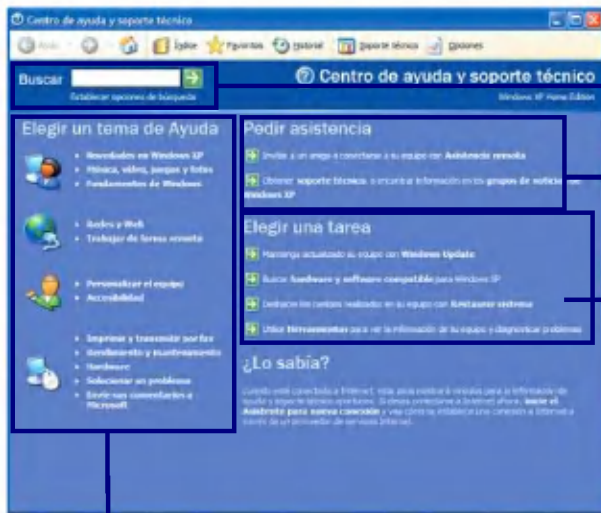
Centro de ayuda y soporte técnico

Atrás · Índice · Favoritos · Historial · Soporte técnico · Opciones

Buscar

Establecer opciones de búsqueda

Centro de ayuda y soporte técnico

Windows XP Home Edition

Elegir un tema de Ayuda

Novedades en Windows XP
Música, vídeo, juegos y fotos
Fundamentos de Windows

Redes y Web
Trabajar de forma remota

Personalizar el equipo
Accesibilidad

Imprimir y transmitir por fax
Rendimiento y mantenimiento
Hardware
Solucionar un problema
Enviar sus comentarios a Microsoft

Pedir asistencia

Invitar a un amigo a conectarse a su equipo con Asistencia remota

Obtener soporte técnico, o encontrar información en los grupos de noticias de Windows XP

Elegir una tarea

Mantenga actualizado su equipo con Windows Update

Buscar hardware y software compatible para Windows XP

Deshacer los cambios realizados en su equipo con Restaurar sistema

Utilice Herramientas para ver la información de su equipo y diagnosticar problemas

¿Lo sabía?

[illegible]